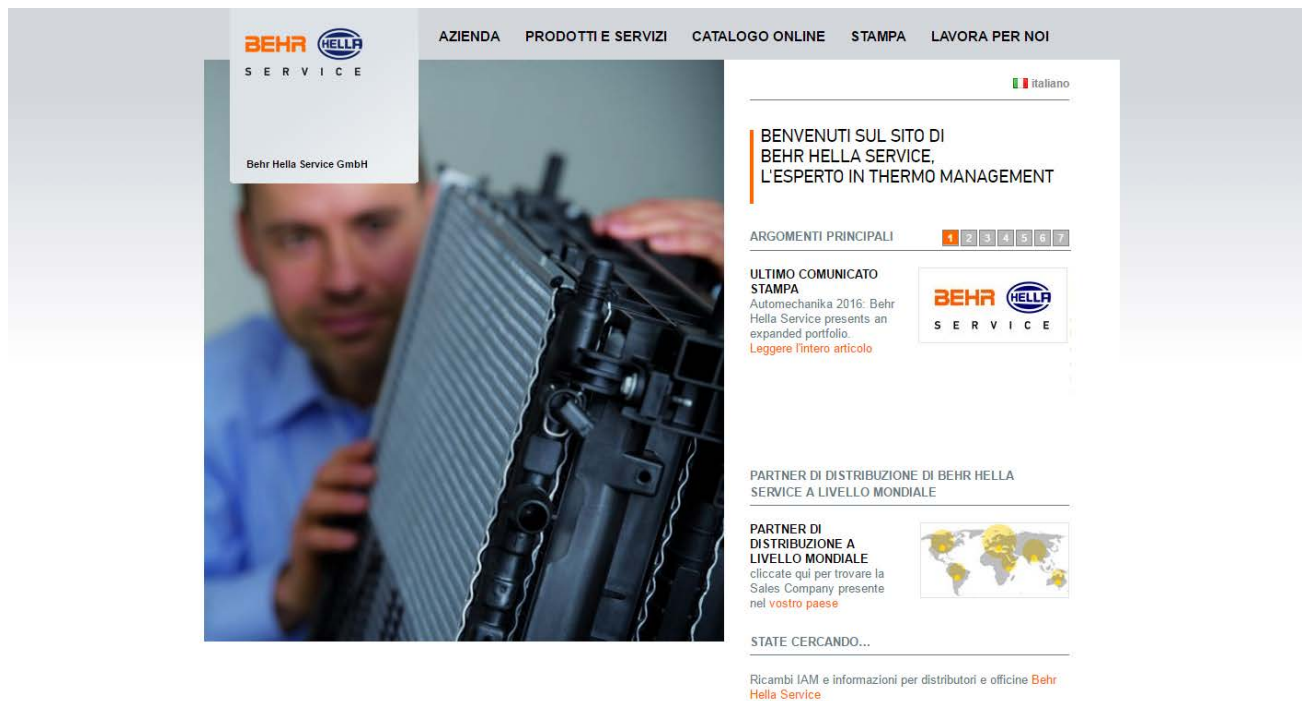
BEHR HELLA
SERVICE

Behr Hella Service GmbH

AZIENDA PRODOTTI E SERVIZI CATALOGO ONLINE STAMPA LAVORA PER NOI

italiano

BENVENUTI SUL SITO DI BEHR HELLA SERVICE, L'ESPERTO IN THERMO MANAGEMENT

ARGOMENTI PRINCIPALI 1 2 3 4 5 6 7

ULTIMO COMUNICATO STAMPA
Automechanika 2016: Behr Hella Service presents an expanded portfolio.
Leggere l'intero articolo

BEHR HELLA
SERVICE

PARTNER DI DISTRIBUZIONE DI BEHR HELLA SERVICE A LIVELLO MONDIALE

PARTNER DI DISTRIBUZIONE A LIVELLO MONDIALE
cliccate qui per trovare la Sales Company presente nel vostro paese

STATE CERCANDO...

Ricambi IAM e informazioni per distributori e officine Behr Hella Service